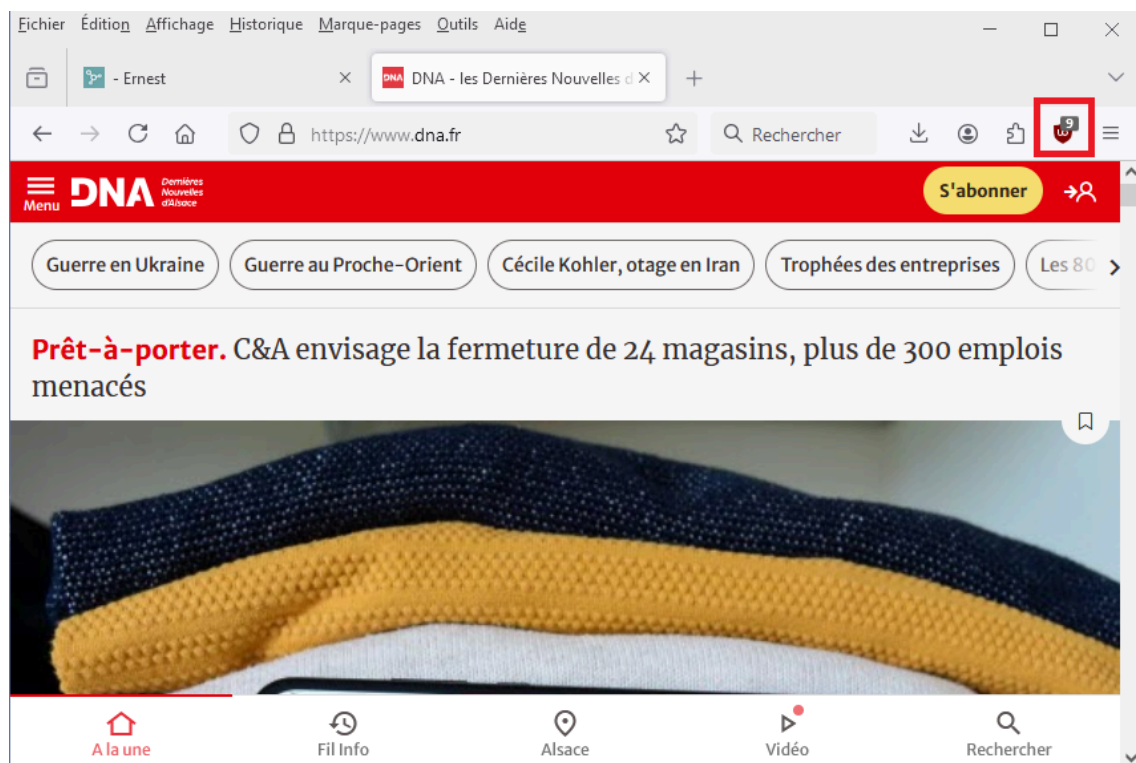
Fichier Édition Affichage Historique Marque-pages Outils Aide

- Ernest

DNA - les Dernières Nouvelles d

https://www.dna.fr

Rechercher

9

Menu DNA Dernières Nouvelles d'Alsace

S'abonner

Guerre en Ukraine

Guerre au Proche-Orient

Cécile Kohler, otage en Iran

Trophées des entreprises

Les 80

Prêt-à-porter. C&A envisage la fermeture de 24 magasins, plus de 300 emplois menacés

A la une

Fil Info

Alsace

Vidéo

Rechercher